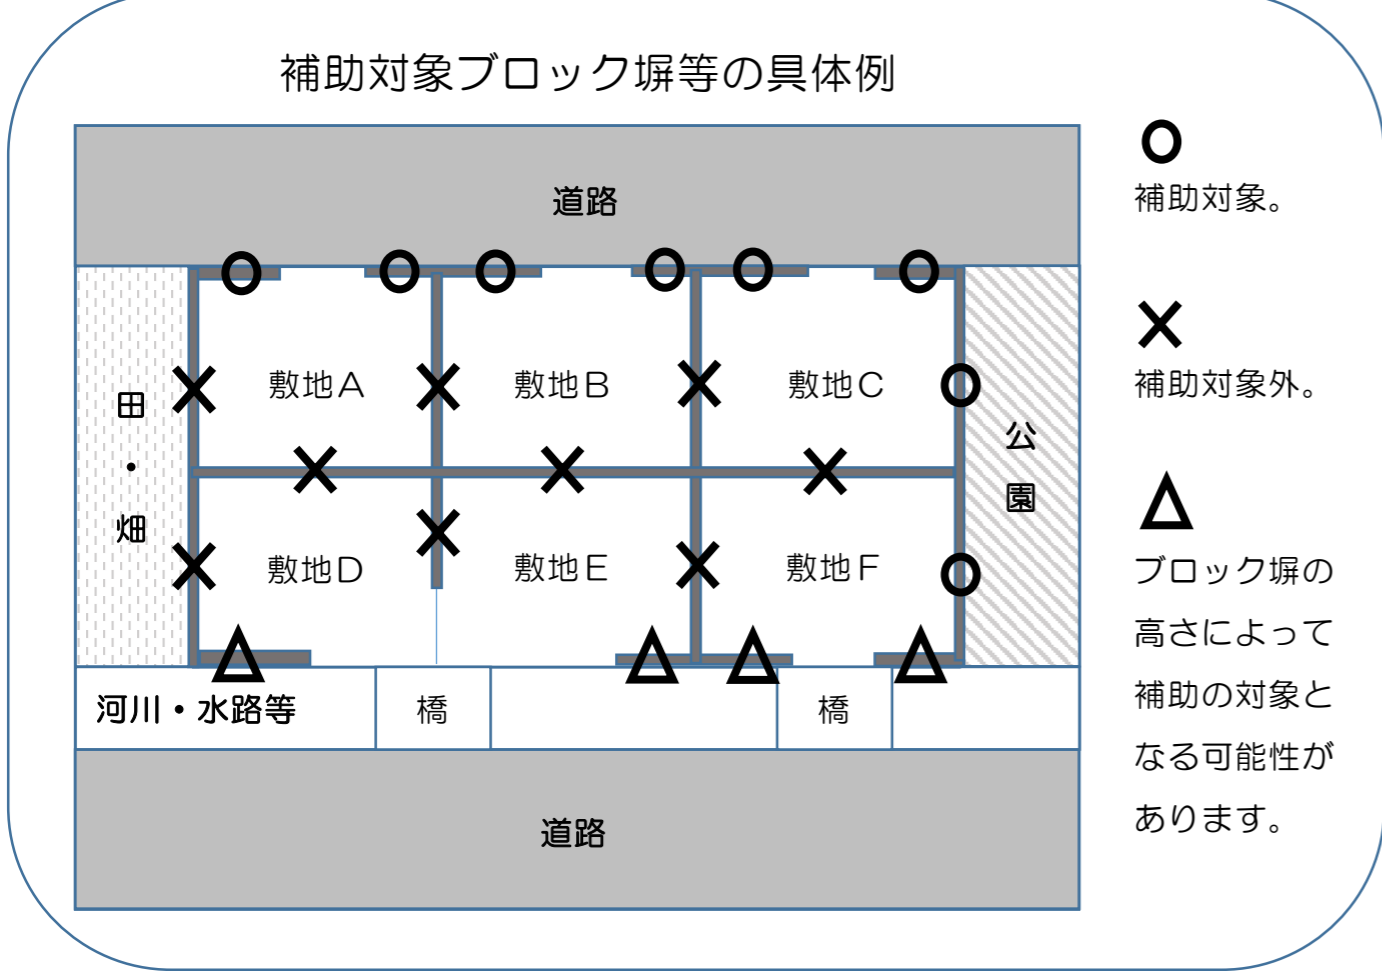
補助対象ブロック塀等の具体例

道路

田・畑

敷地A

敷地B

敷地C

公園

敷地D

敷地E

敷地F

河川・水路等

橋

橋

道路

O
補助対象。

×
補助対象外。

△
ブロック塀の高さによって補助の対象となる可能性があります。